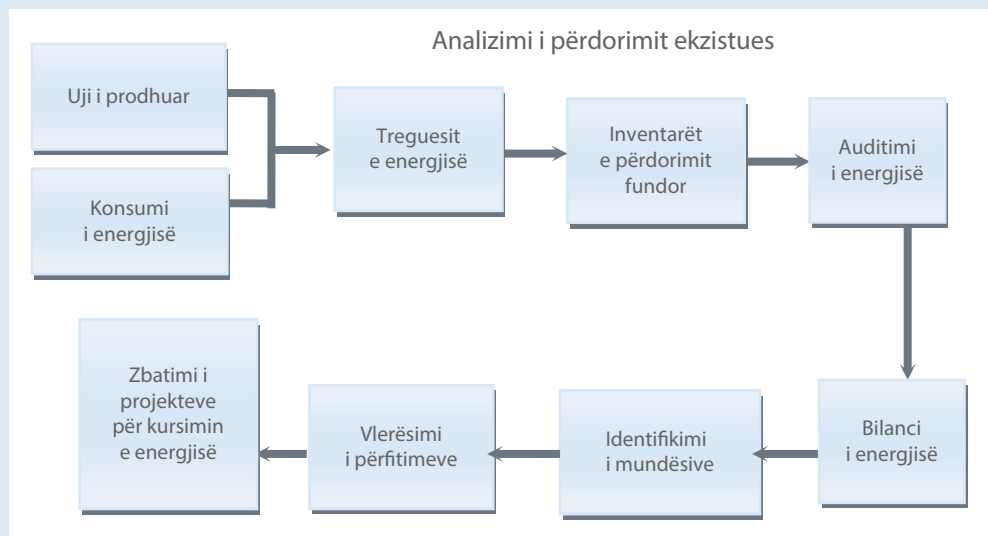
Analizimi i përdorimit ekzistues

Uji i prodhuar

Konsumi i energjisë

Treguesit e energjisë

Inventarët e përdorimit fundor

Auditimi i energjisë

Bilanci i energjisë

Identifikimi i mundësive

Vlerësimi i përfitimeve

Zbatimi i projekteve për kursimin e energjisë